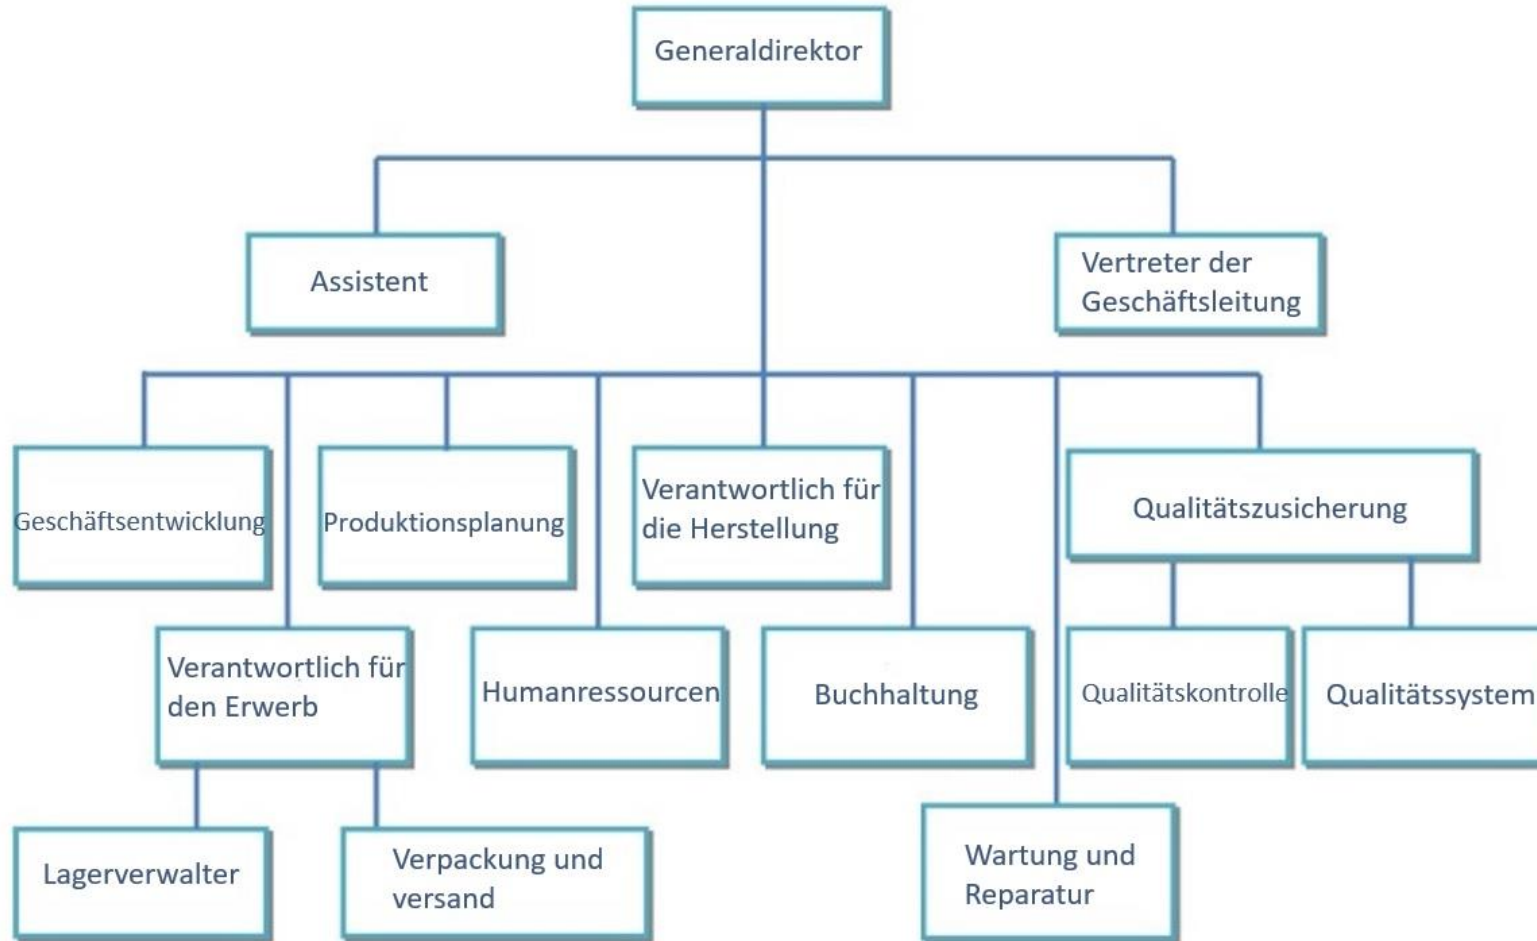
Generaldirektor

Assistent

Vertreter der Geschäftsleitung

Geschäftsentwicklung

Produktionsplanung

Verantwortlich für die Herstellung

Qualitätszusicherung

Verantwortlich für den Erwerb

Humanressourcen

Buchhaltung

Qualitätskontrolle

Qualitätssystem

Lagerverwalter

Verpackung und versand

Wartung und Reparatur